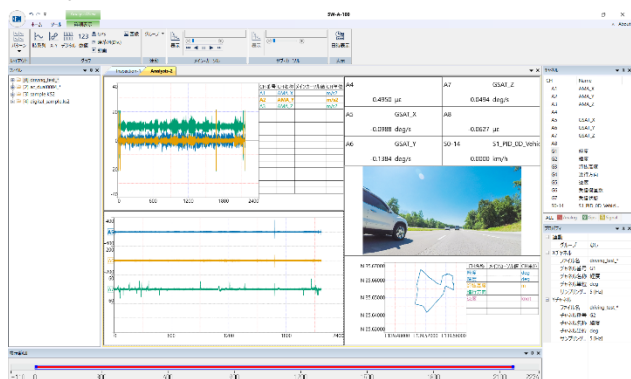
SW-A-100

Analysis-1
Analysis-2

A4 GSAT_Z
0.4950 με
A7 GSAT_Z
0.0494 deg/s
A5 GSAT_X
0.0988 deg/s
A8
0.0627 με
A6 GSAT_Y
0.1384 deg/s
S0-14 S1_PID_0D_Vehic
0.0000 km/h

AMA_X
AMA_Y
AMA_Z
GSAT_X
GSAT_Y
GSAT_Z

N 35.67000
N 35.66900
N 35.66800
N 35.66700
N 35.66600

0
600
1200
1800
2400

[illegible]